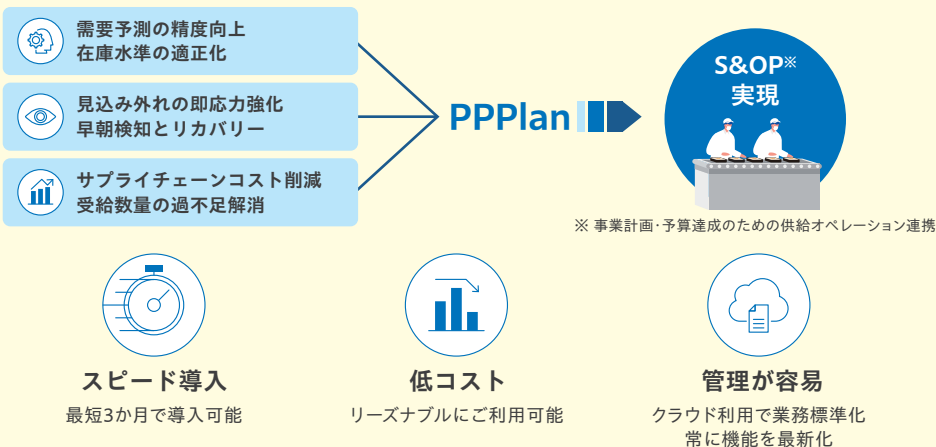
需要予測の精度向上
在庫水準の適正化

見込み外れの即応力強化
早期検知とリカバリー

サプライチェーンコスト削減
受給数量の過不足解消

PPPlan

S&OP※
実現

※ 事業計画・予算達成のための供給オペレーション連携

スピード導入
最短3か月で導入可能

低コスト
リーズナブルにご利用可能

管理が容易
クラウド利用で業務標準化
常に機能を最新化